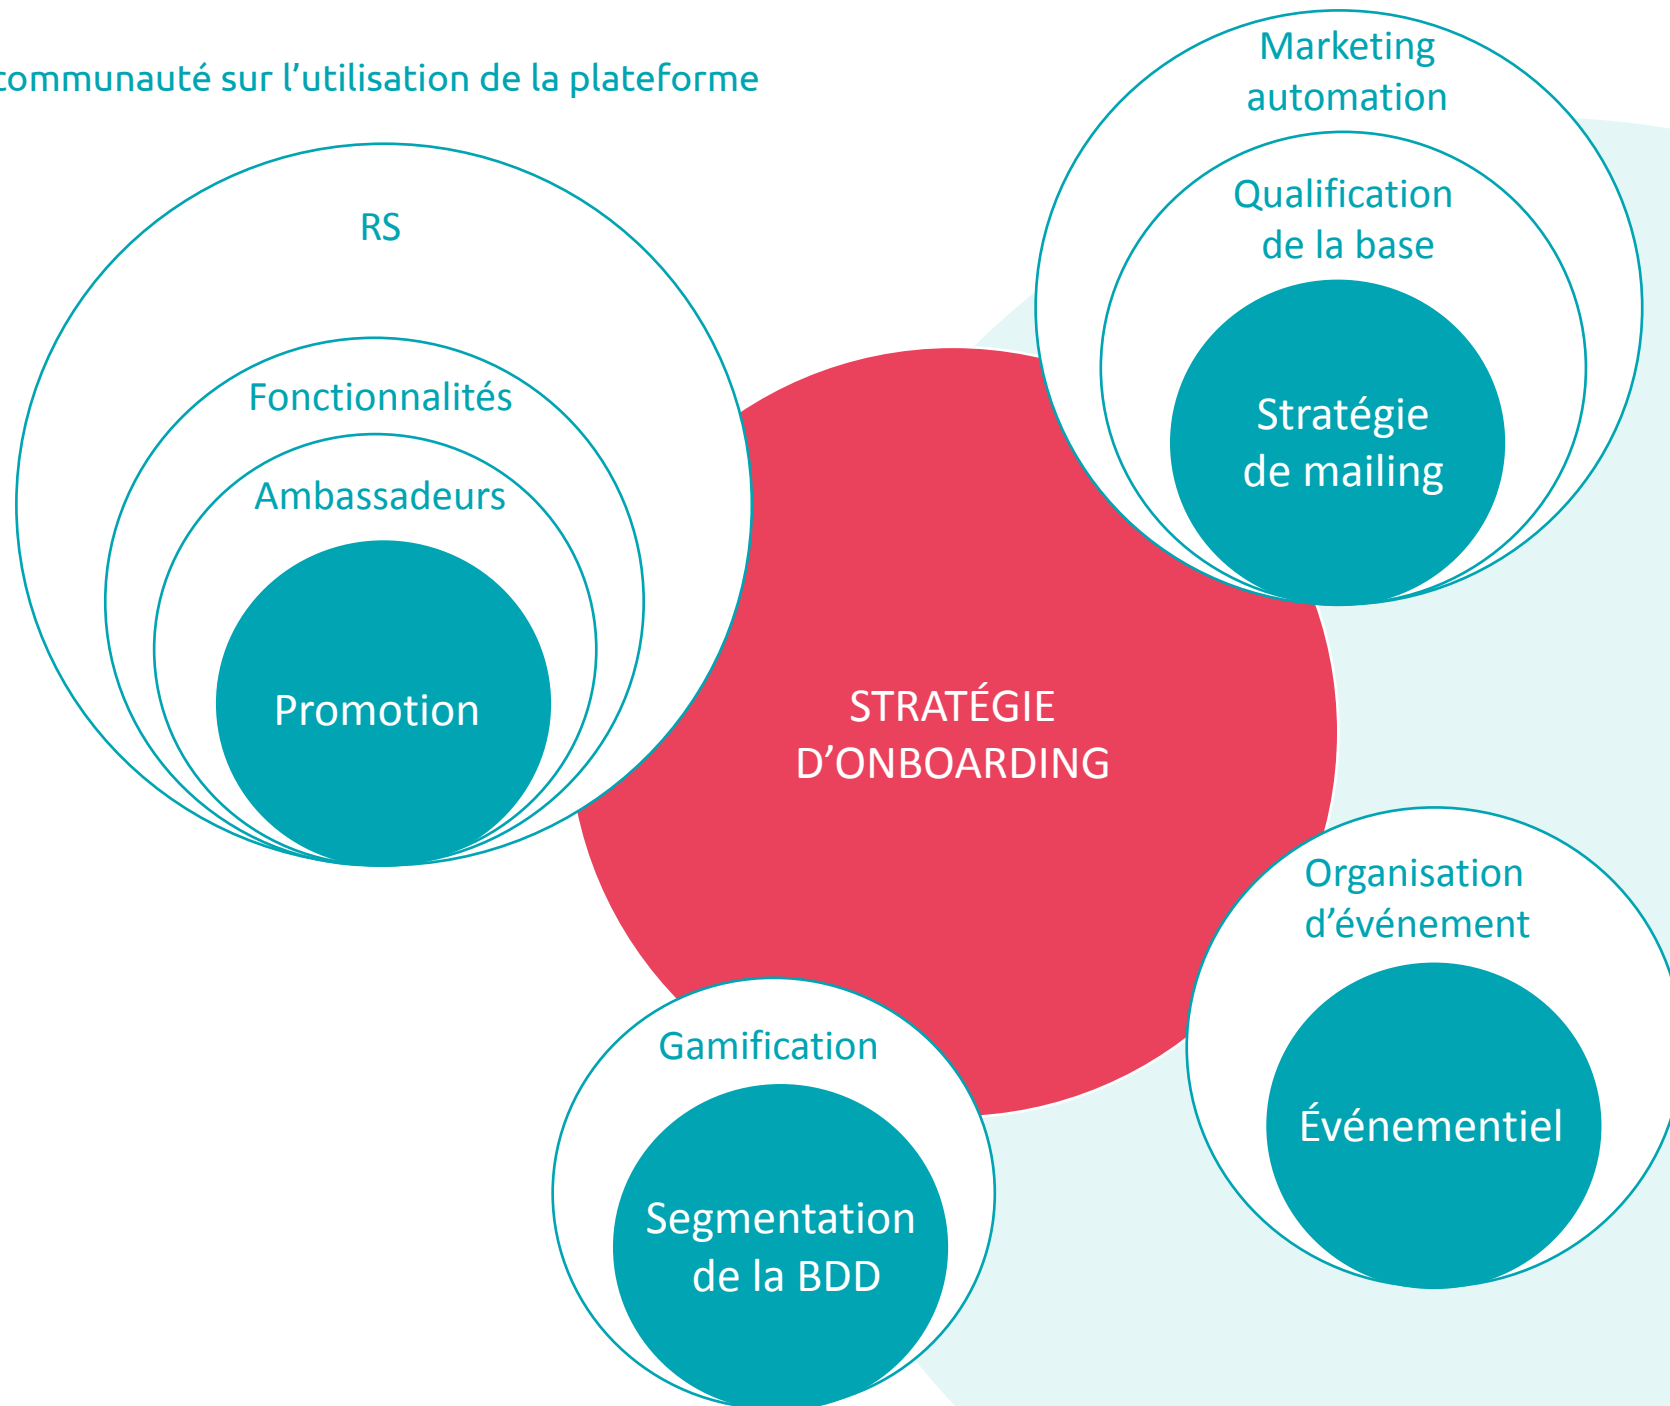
communauté sur l’utilisation de la plateforme

RS

Fonctionnalités

Ambassadeurs

Promotion

Marketing automation

Qualification de la base

Stratégie de mailing

STRATÉGIE D’ONBOARDING

Organisation d’événement

Événementiel

Gamification

Segmentation de la BDD